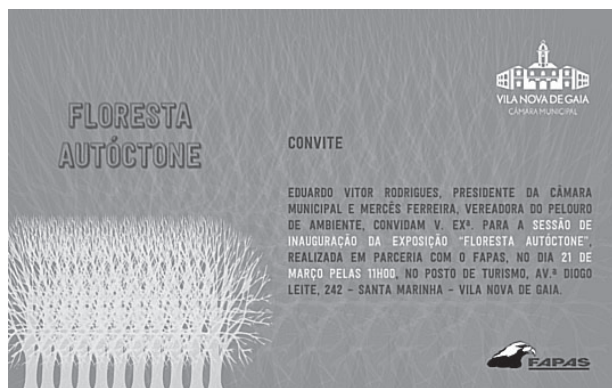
FLORESTA AUTÓCTONE

VILA NOVA DE GAIA
CÂMARA MUNICIPAL

CONVITE

EDUARDO VITOR RODRIGUES, PRESIDENTE DA CÂMARA MUNICIPAL E MERCÊS FERREIRA, VEREADORA DO PELOURO DE AMBIENTE, CONVIDAM V. EXª. PARA A SESSÃO DE INAUGURAÇÃO DA EXPOSIÇÃO "FLORESTA AUTÓCTONE", REALIZADA EM PARCERIA COM O FAPAS, NO DIA 21 DE MARÇO PELAS 11H00, NO POSTO DE TURISMO, AV.ª DIOGO LEITE, 242 - SANTA MARINHA - VILA NOVA DE GAIA.

FAPAS